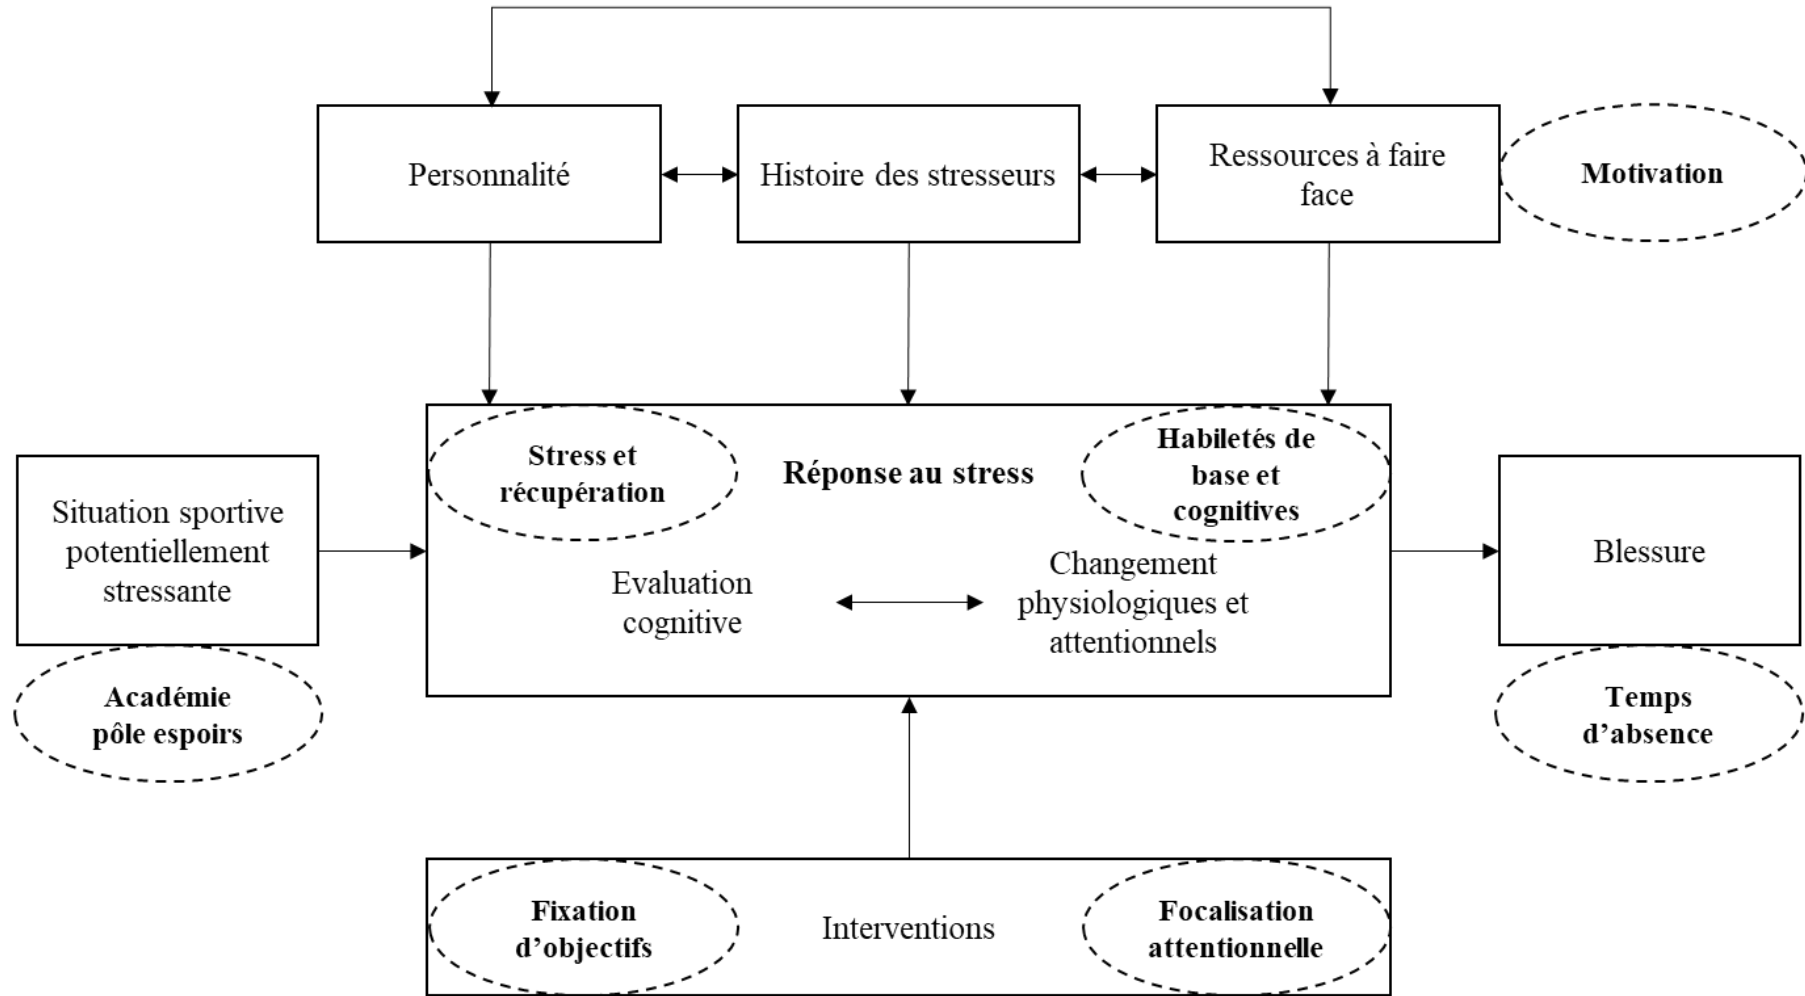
Personnalité

Histoire des stresseurs

Ressources à faire face

Motivation

Stress et récupération

Réponse au stress

Habiletés de base et cognitives

Situation sportive potentiellement stressante

Evaluation cognitive

Changement physiologiques et attentionnels

Blessure

Académie pôle espoirs

Temps d'absence

Fixation d'objectifs

Interventions

Focalisation attentionnelle